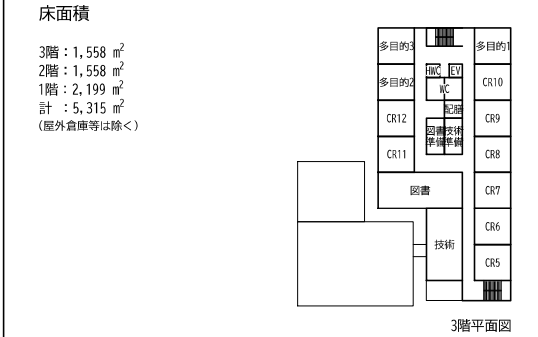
床面積

3階：1,558 $m^2$
2階：1,558 $m^2$
1階：2,199 $m^2$
計 ：5,315 $m^2$
(屋外倉庫等は除く)

多目的3
多目的1
多目的2
HWC
EV
WC
CR10
記録
CR12
CR9
図書準備
技術準備
CR11
CR8
図書
CR7
CR6
技術
CR5

3階平面図